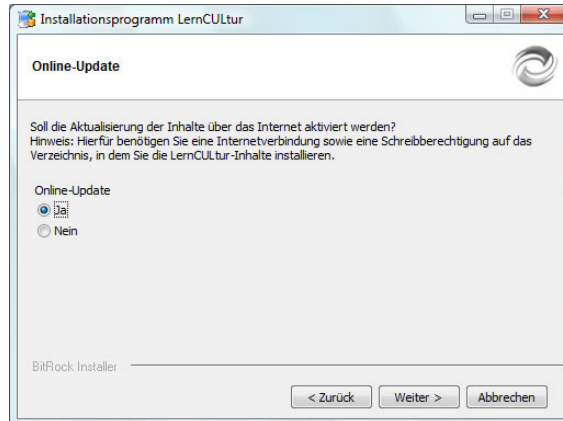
Installationsprogramm LernCULtur

Online-Update

Soll die Aktualisierung der Inhalte über das Internet aktiviert werden?
Hinweis: Hierfür benötigen Sie eine Internetverbindung sowie eine Schreibberechtigung auf das Verzeichnis, in dem Sie die LernCULtur-Inhalte installieren.

Online-Update
Ja
Nein

BitRock Installer

< Zurück
Weiter >
Abbrechen